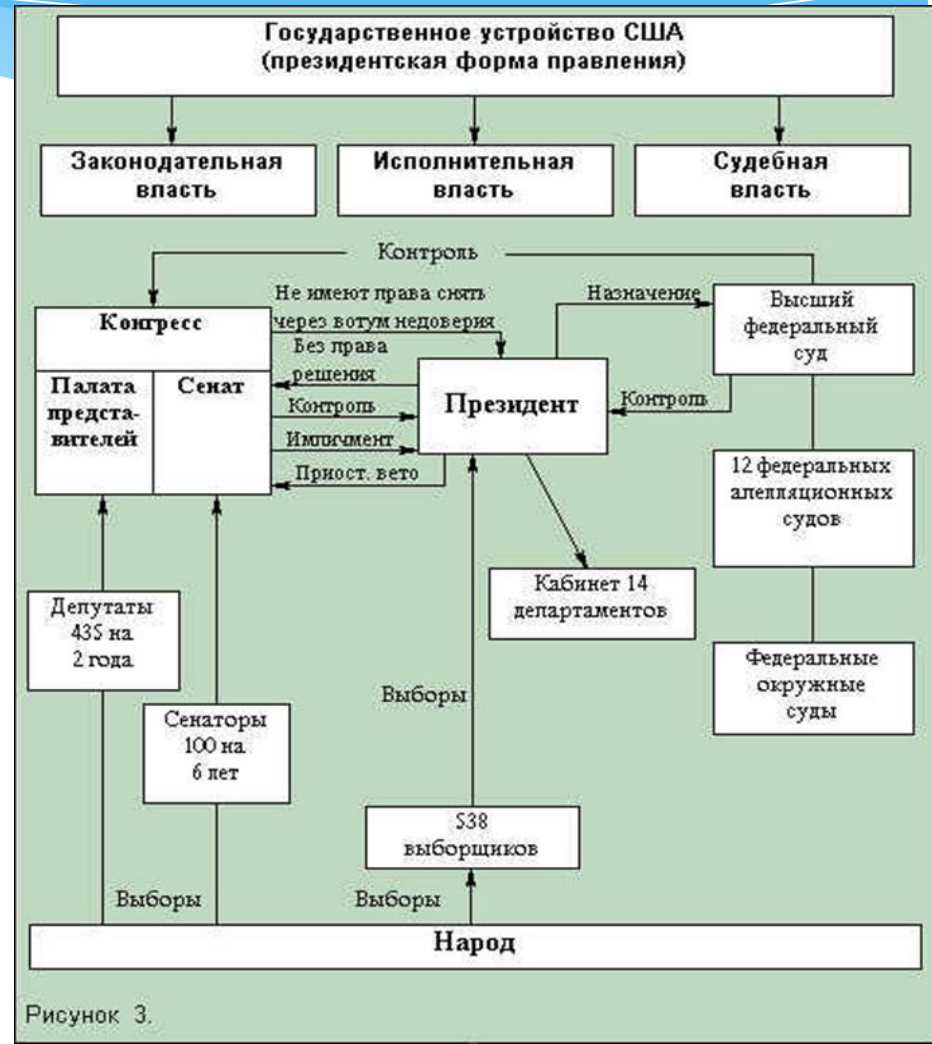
Государственное устройство США
(президентская форма правления)

Законодательная власть

Исполнительная власть

Судебная власть

Контроль

Конгресс

Палата представителей

Сенат

Не имеют права снять через вотум недоверия

Без права решения

Контроль

Импичмент

Приост. вето

Президент

Назначение

Высший федеральный суд

Контроль

12 федеральных апелляционных судов

Федеральные окружные суды

Кабинет 14 департаментов

Депутаты 435 на 2 года

Сенаторы 100 на 6 лет

Выборы

538 выборщиков

Выборы

Выборы

Народ

Рисунок 3.